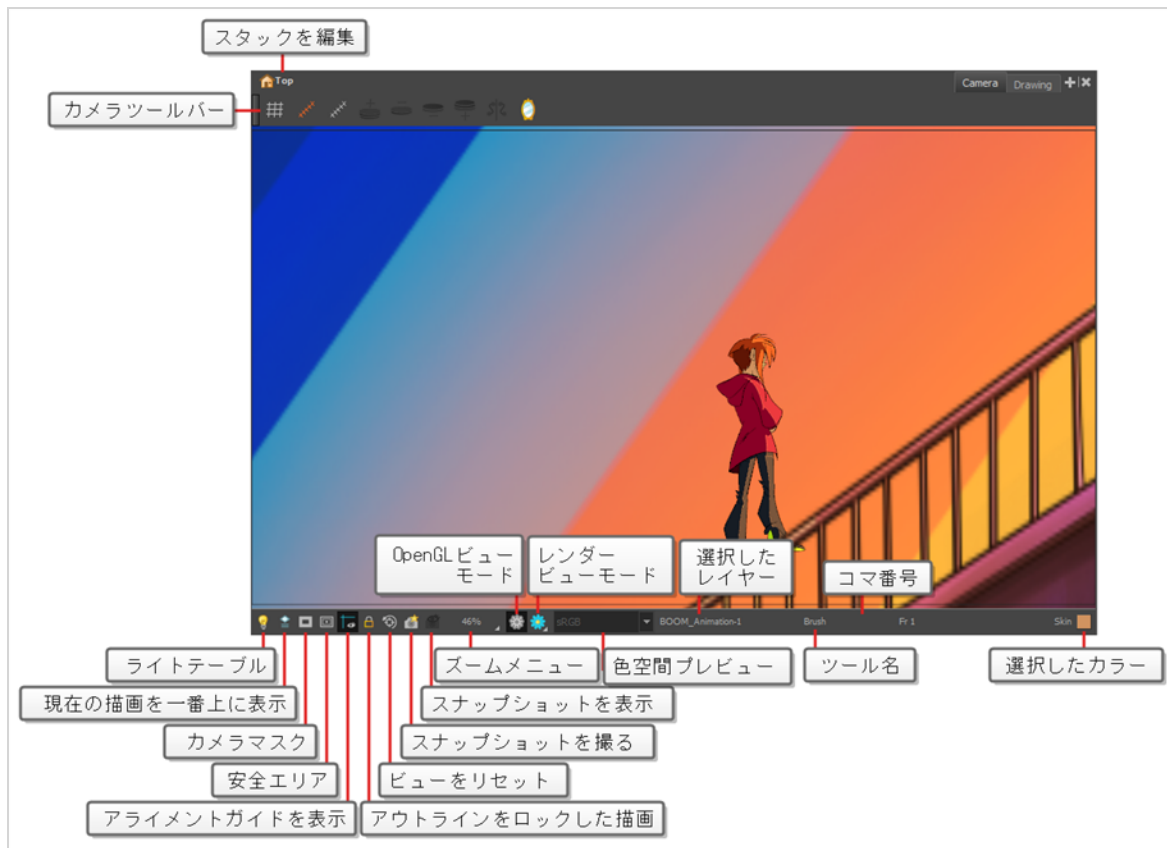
スタックを編集

カメラツールバー

Top

Camera Drawing

OpenGLビューモード

レンダービューモード

選択したレイヤー

コマ番号

46%

sRGB

BOOM_Animation-1

Brush

Fr 1

Skin

ライトテーブル

現在の描画を一番上に表示

カメラマスク

安全エリア

アライメントガイドを表示

ズームメニュー

色空間プレビュー

ツール名

選択したカラー

スナップショットを表示

スナップショットを撮る

ビューをリセット

アウトラインをロックした描画